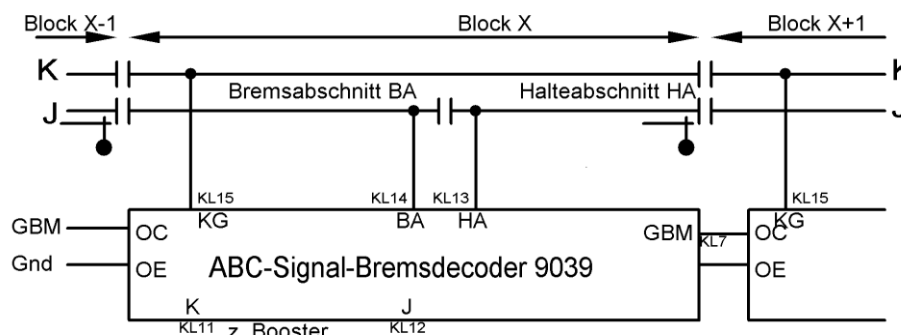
Block X-1

Block X

Block X+1

K

J

Bremsabschnitt BA

Halteabschnitt HA

K

J

KL15
KG

KL14
BA

KL13
HA

GBM

Gnd

OC

OE

ABC-Signal-Bremsdecoder 9039

GBM

KL7

OC

OE

KL15
KG

K
KL11

z. Booster

J
KL12